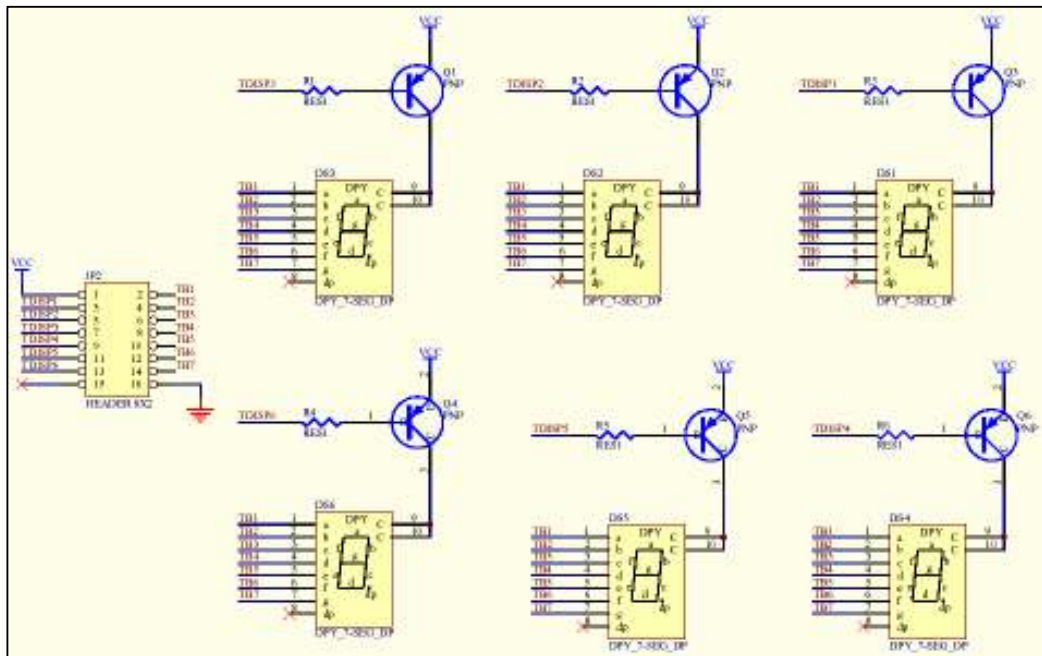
VCC
TDISP3
R1
RES1
Q1
PNP
DS3
DPY
a b c d e f g dp
C C
9 10
TB1 TB2 TB3 TB4 TB5 TB6 TB7
1 2 3 4 5 6 7
DPY_7-SEG_DP

VCC
TDISP2
R2
RES1
Q2
PNP
DS2
DPY
C C
9 10
TB1 TB2 TB3 TB4 TB5 TB6 TB7
DPY_7-SEG_DP

VCC
TDISP1
R3
RES1
Q3
PNP
DS1
DPY
C C
9 10
TB1 TB2 TB3 TB4 TB5 TB6 TB7
DPY_7-SEG_DP

VCC
JP2
TDISP1 TDISP2 TDISP3 TDISP4 TDISP5 TDISP6
1 3 5 7 9 11 13 15
2 4 6 8 10 12 14 16
TB1 TB2 TB3 TB4 TB5 TB6 TB7
HEADER 8X2

VCC
TDISP6
R4
RES1
Q4
PNP
DS6
DPY
C C
9 10
TB1 TB2 TB3 TB4 TB5 TB6 TB7
DPY_7-SEG_DP

VCC
TDISP5
R5
RES1
Q5
PNP
DS5
DPY
C C
9 10
TB1 TB2 TB3 TB4 TB5 TB6 TB7
DPY_7-SEG_DP

VCC
TDISP4
R6
RES1
Q6
PNP
DS4
DPY
C C
9 10
TB1 TB2 TB3 TB4 TB5 TB6 TB7
DPY_7-SEG_DP